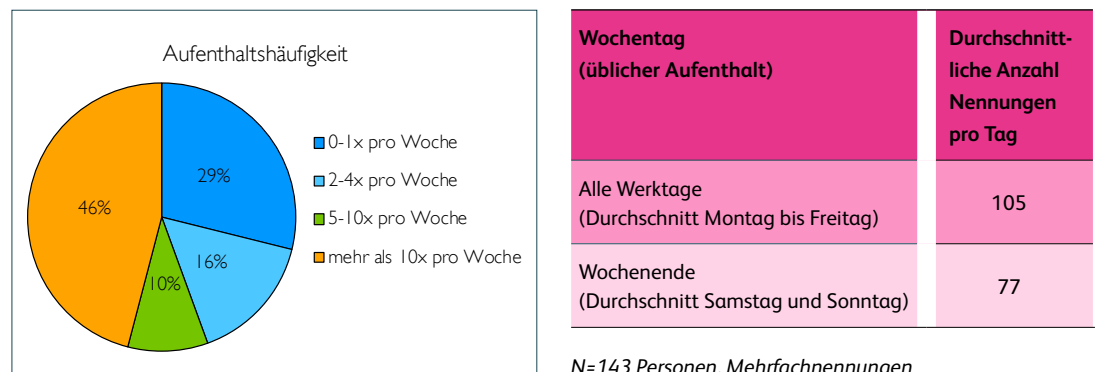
Aufenthaltshäufigkeit

29%

16%

10%

46%

0-1x pro Woche

2-4x pro Woche

5-10x pro Woche

mehr als 10x pro Woche

| Wochentag (üblicher Aufenthalt) | Durchschnittliche Anzahl Nennungen pro Tag |
|---|---|
| Alle Werktage (Durchschnitt Montag bis Freitag) | 105 |
| Wochenende (Durchschnitt Samstag und Sonntag) | 77 |

N=143 Personen, Mehrfachnennungen